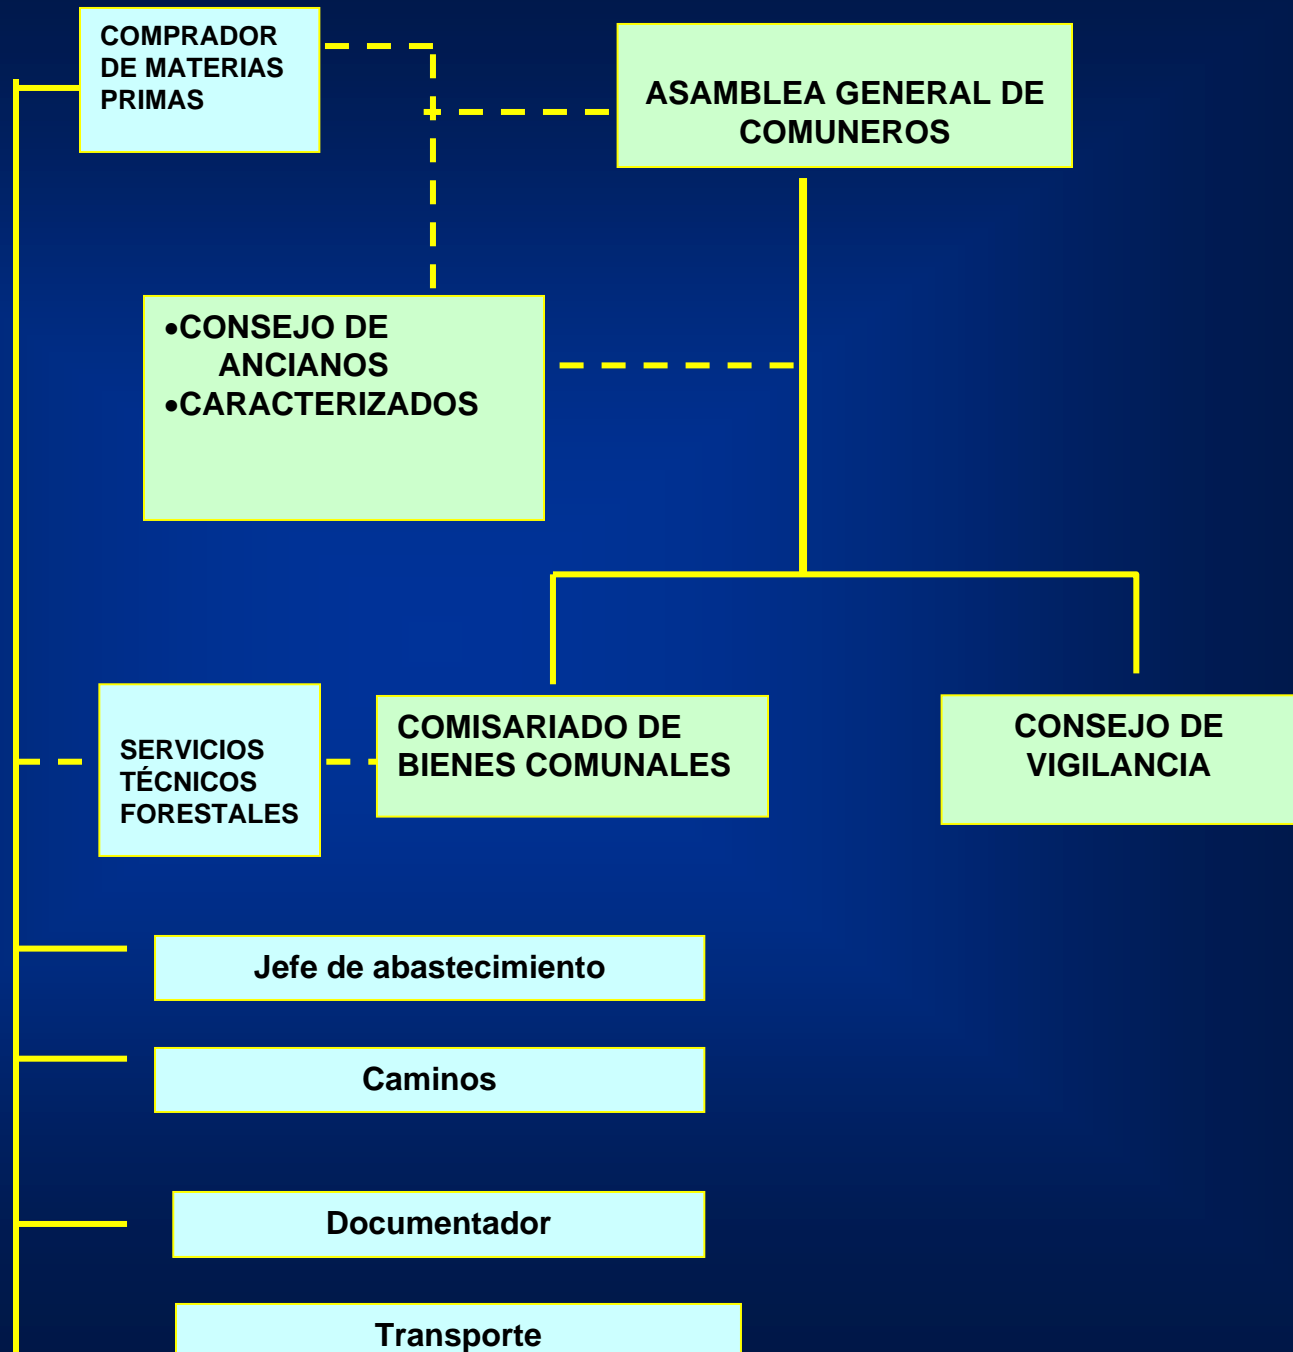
COMPRADOR DE MATERIAS PRIMAS

ASAMBLEA GENERAL DE COMUNEROS

•CONSEJO DE ANCIANOS
•CARACTERIZADOS

SERVICIOS TÉCNICOS FORESTALES

COMISARIADO DE BIENES COMUNALES

CONSEJO DE VIGILANCIA

Jefe de abastecimiento

Caminos

Documentador

Transporte